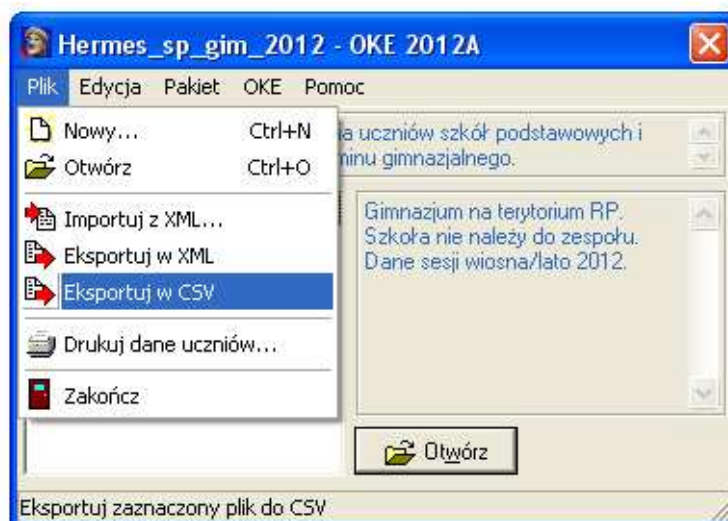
Hermes_sp_gim_2012 - OKE 2012A

Plik Edycja Pakiet OKE Pomoc

Nowy... Ctrl+N
Otwórz Ctrl+O
Importuj z XML...
Eksportuj w XML
Eksportuj w CSV
Drukuj dane uczniów...
Zakończ

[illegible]a uczniów szkół podstawowych i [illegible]ninu gimnazjalnego.

Gimnazjum na terytorium RP. Szkoła nie należy do zespołu. Dane sesji wiosna/lato 2012.

Otwórz

Eksportuj zaznaczony plik do CSV